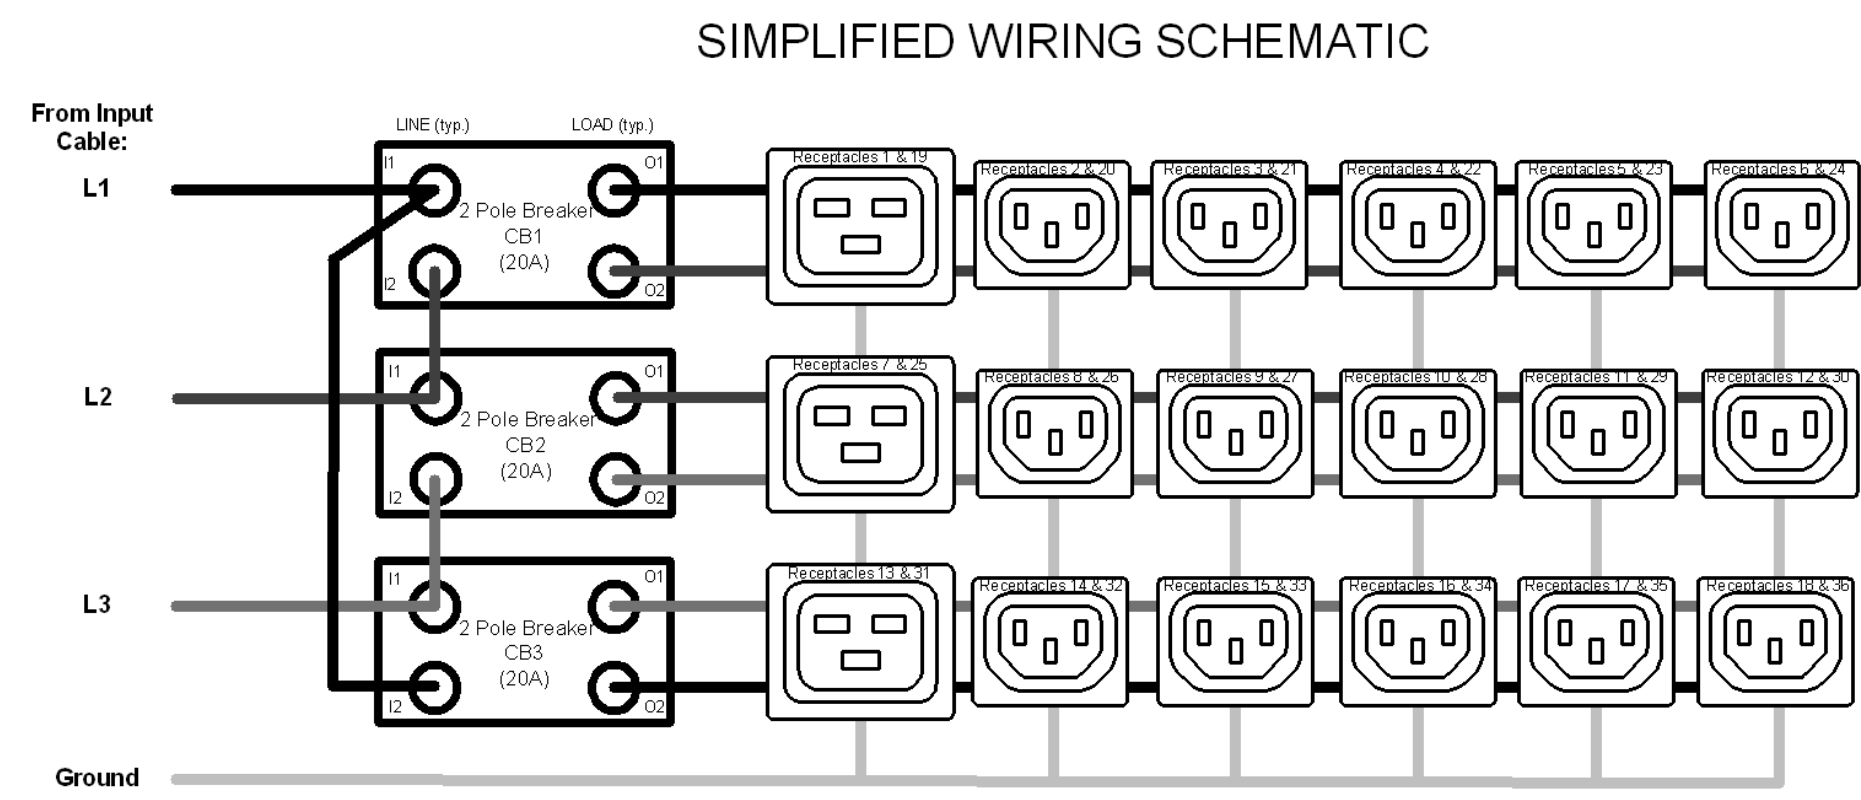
SIMPLIFIED WIRING SCHEMATIC

From Input Cable:

L1

L2

L3

Ground

LINE (typ.)

LOAD (typ.)

I1

O1

2 Pole Breaker
CB1
(20A)

I2

O2

I1

O1

2 Pole Breaker
CB2
(20A)

I2

O2

I1

O1

2 Pole Breaker
CB3
(20A)

I2

O2

Receptacles 1 & 19

Receptacles 2 & 20

Receptacles 3 & 21

Receptacles 4 & 22

Receptacles 5 & 23

Receptacles 6 & 24

Receptacles 7 & 25

Receptacles 8 & 26

Receptacles 9 & 27

Receptacles 10 & 28

Receptacles 11 & 29

Receptacles 12 & 30

Receptacles 13 & 31

Receptacles 14 & 32

Receptacles 15 & 33

Receptacles 16 & 34

Receptacles 17 & 35

Receptacles 18 & 36